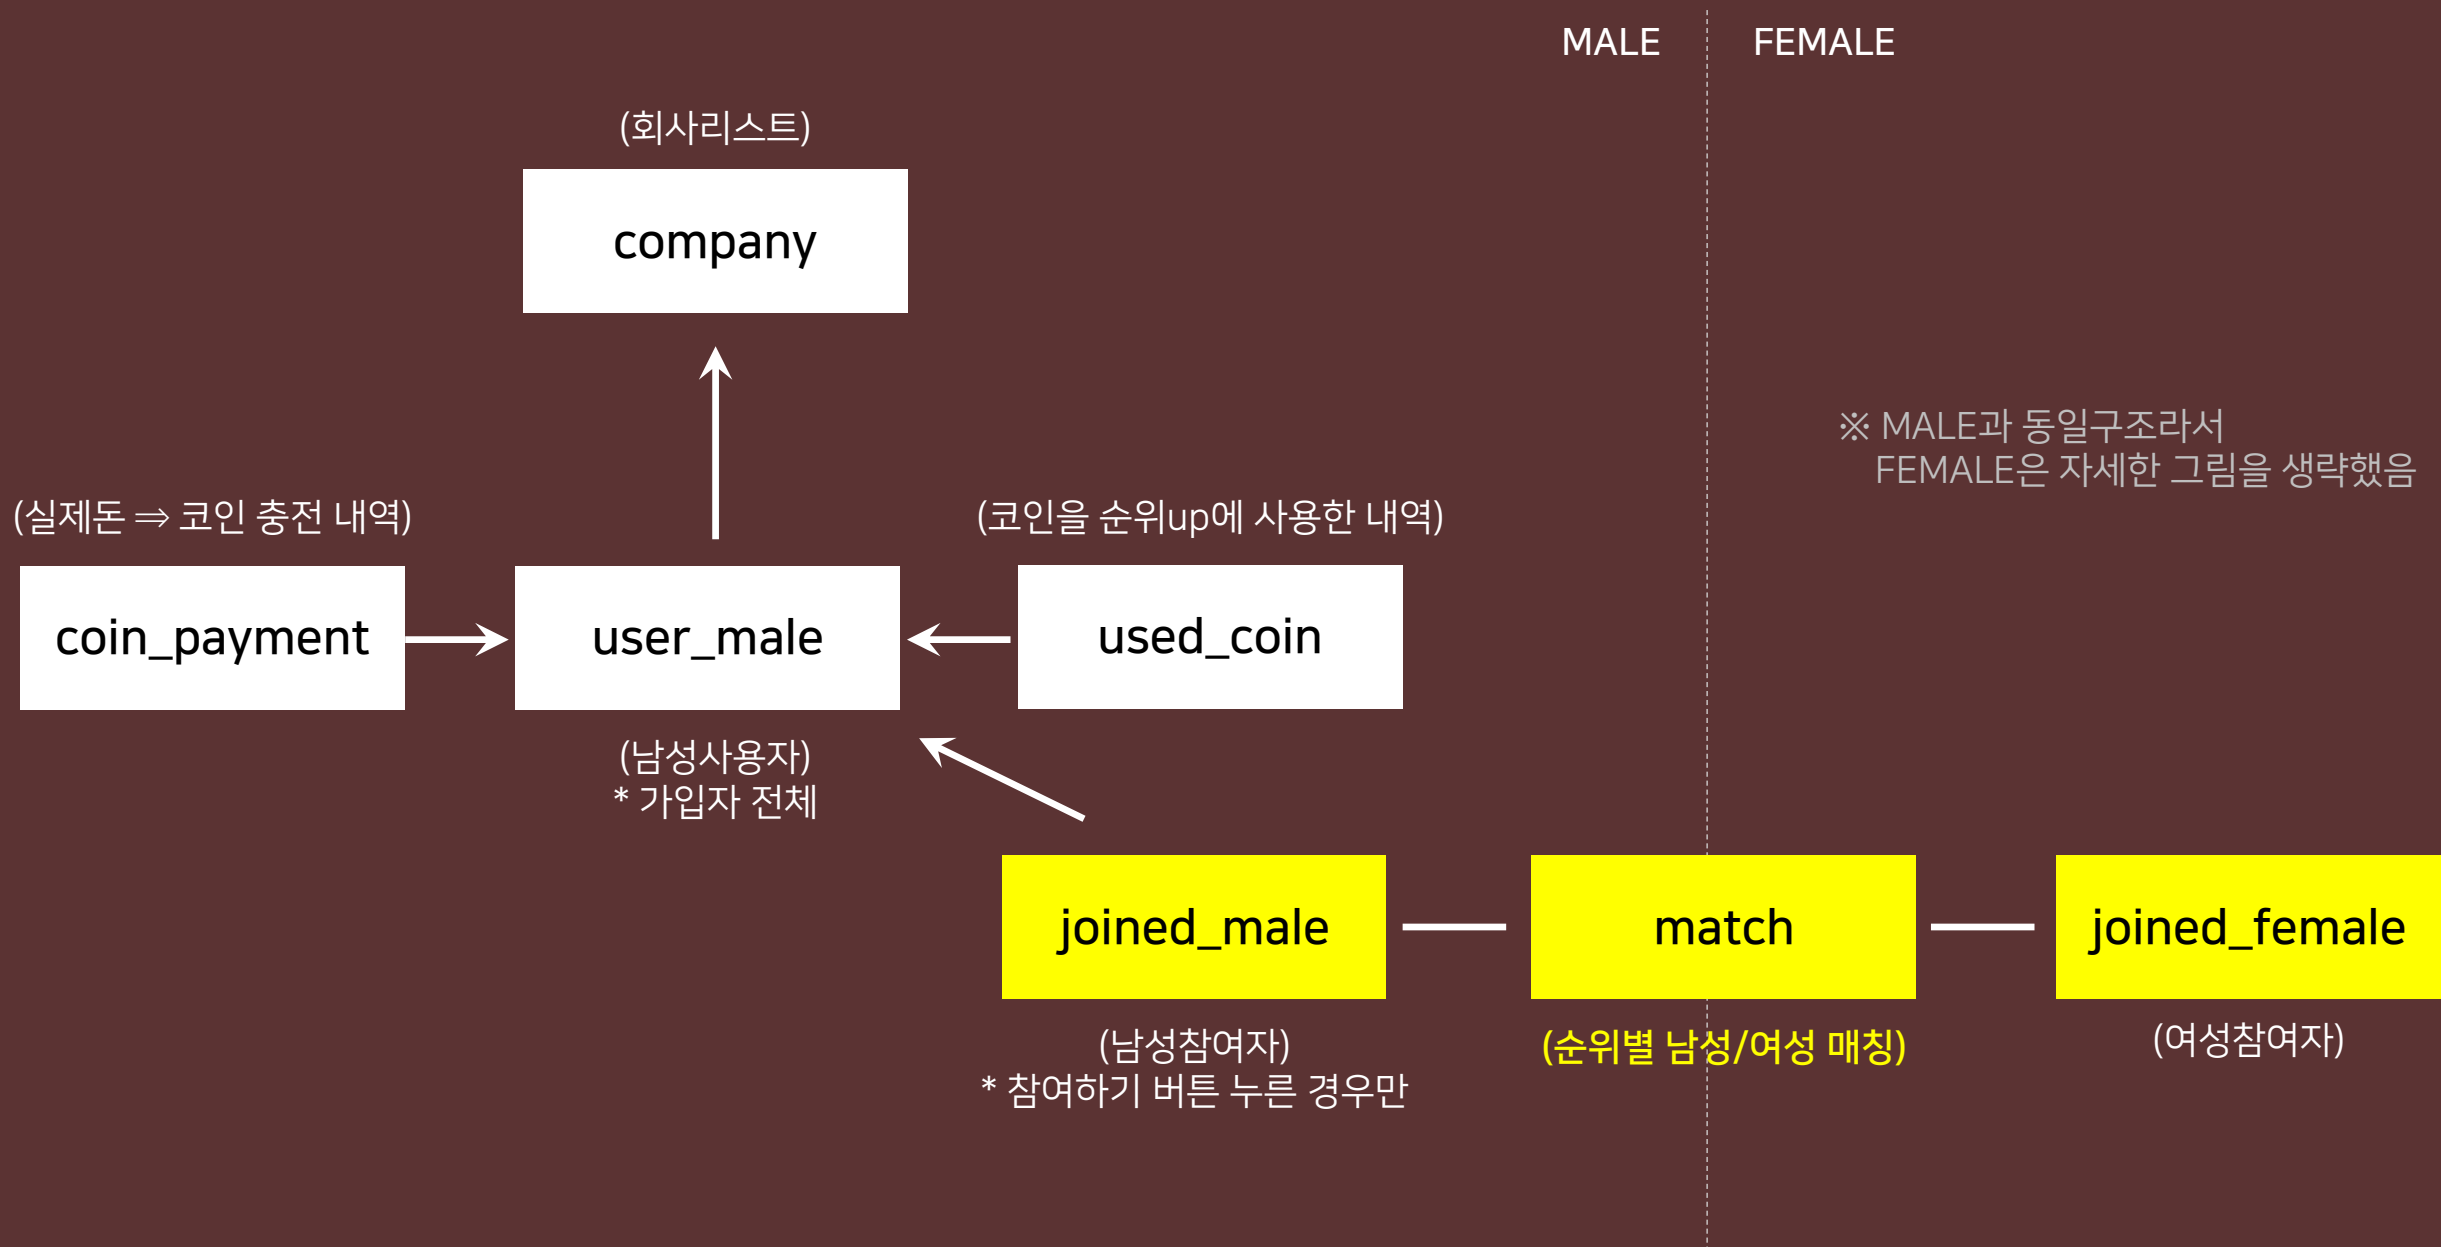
MALE

FEMALE

(회사리스트)

company

※ MALE과 동일구조라서 FEMALE은 자세한 그림을 생략했음

(실제돈 ⇒ 코인 충전 내역)

(코인을 순위up에 사용한 내역)

coin_payment

user_male

used_coin

(남성사용자)
* 가입자 전체

joined_male

match

joined_female

(남성참여자)
* 참여하기 버튼 누른 경우만

(순위별 남성/여성 매칭)

(여성참여자)